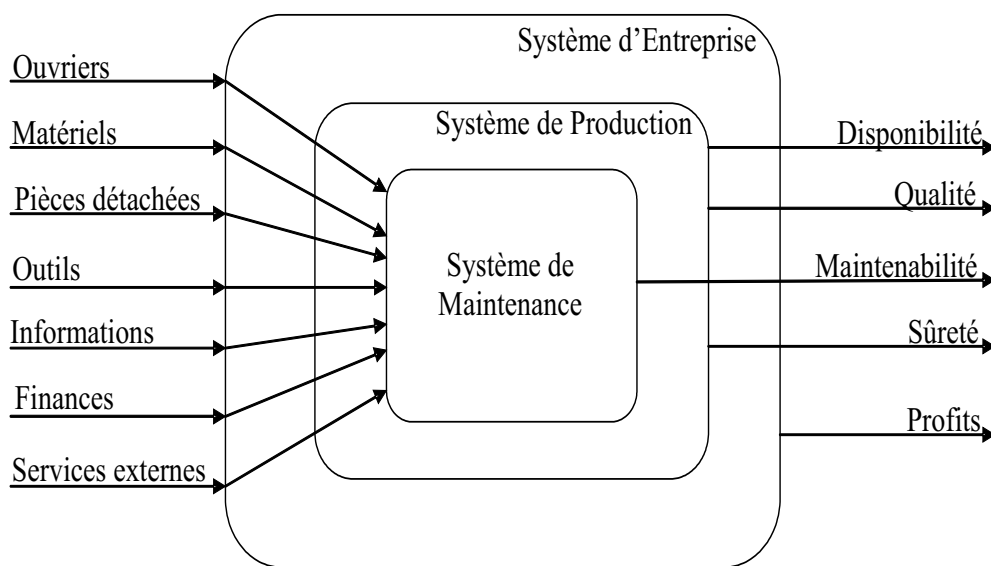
Système d'Entreprise

Système de Production

Système de Maintenance

Ouvriers

Matériels

Pièces détachées

Outils

Informations

Finances

Services externes

Disponibilité

Qualité

Maintenabilité

Sûreté

Profits